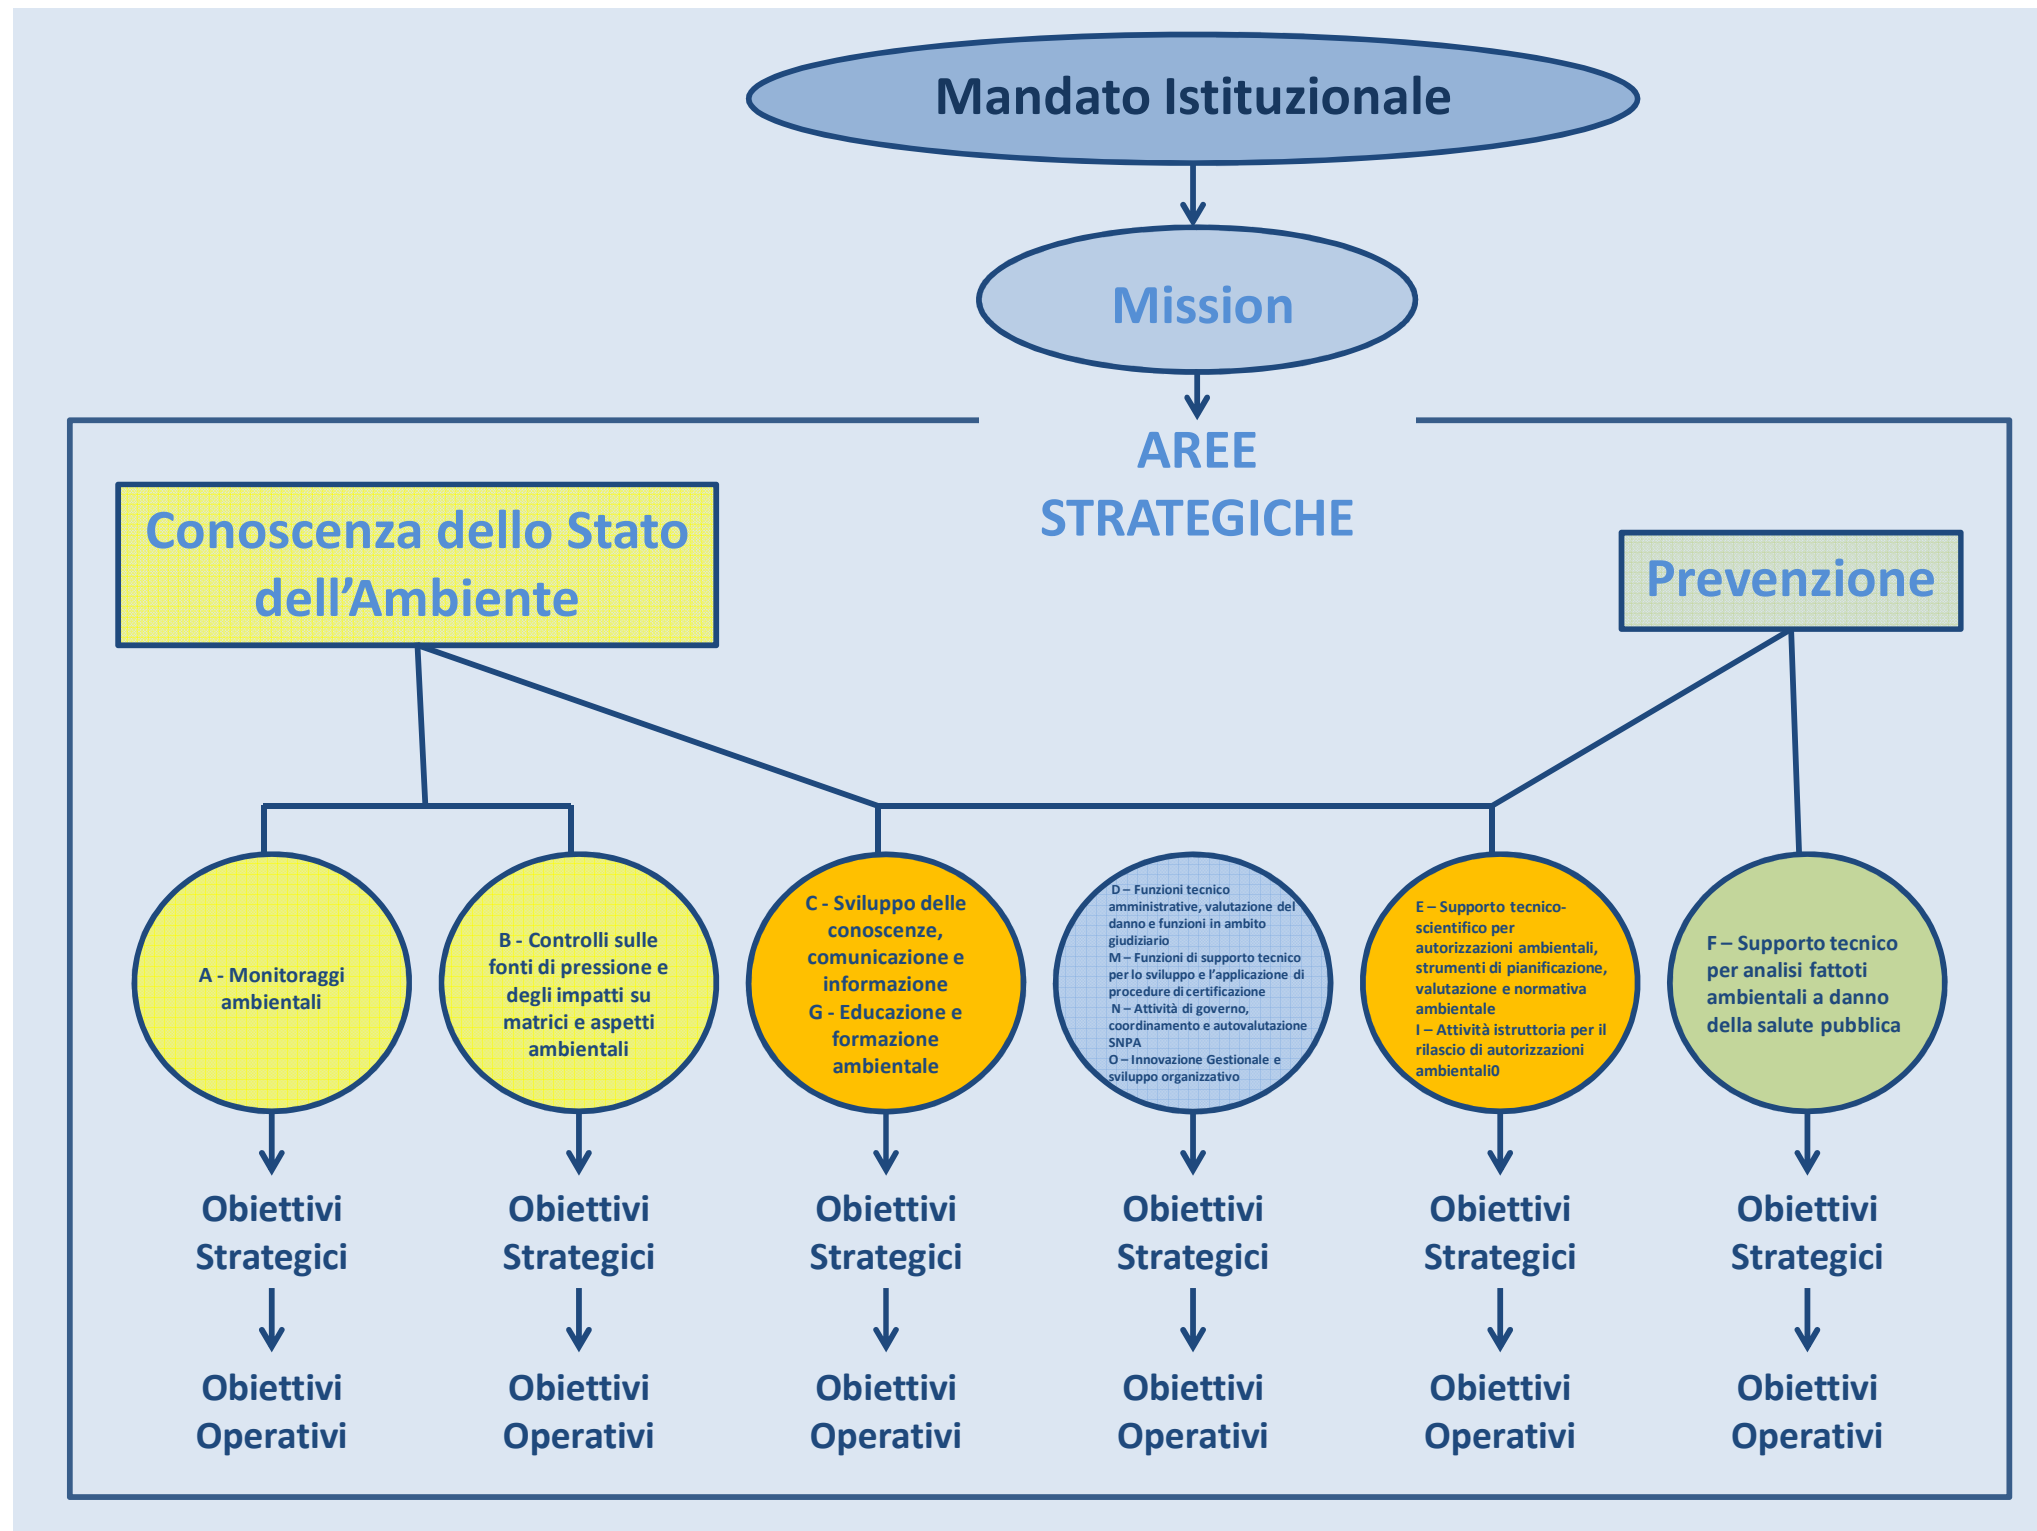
Mandato Istituzionale

Mission

AREE STRATEGICHE

Conoscenza dello Stato dell’Ambiente

Prevenzione

A - Monitoraggi ambientali

B - Controlli sulle fonti di pressione e degli impatti su matrici e aspetti ambientali

C - Sviluppo delle conoscenze, comunicazione e informazione
G - Educazione e formazione ambientale

D – Funzioni tecnico amministrative, valutazione del danno e funzioni in ambito giudiziario
M – Funzioni di supporto tecnico per lo sviluppo e l’applicazione di procedure di certificazione
N – Attività di governo, coordinamento e autovalutazione SNPA
O – Innovazione Gestionale e sviluppo organizzativo

E – Supporto tecnico-scientifico per autorizzazioni ambientali, strumenti di pianificazione, valutazione e normativa ambientale
I – Attività istruttoria per il rilascio di autorizzazioni ambientali0

F – Supporto tecnico per analisi fattoti ambientali a danno della salute pubblica

Obiettivi Strategici

Obiettivi Operativi

Obiettivi Strategici

Obiettivi Operativi

Obiettivi Strategici

Obiettivi Operativi

Obiettivi Strategici

Obiettivi Operativi

Obiettivi Strategici

Obiettivi Operativi

Obiettivi Strategici

Obiettivi Operativi